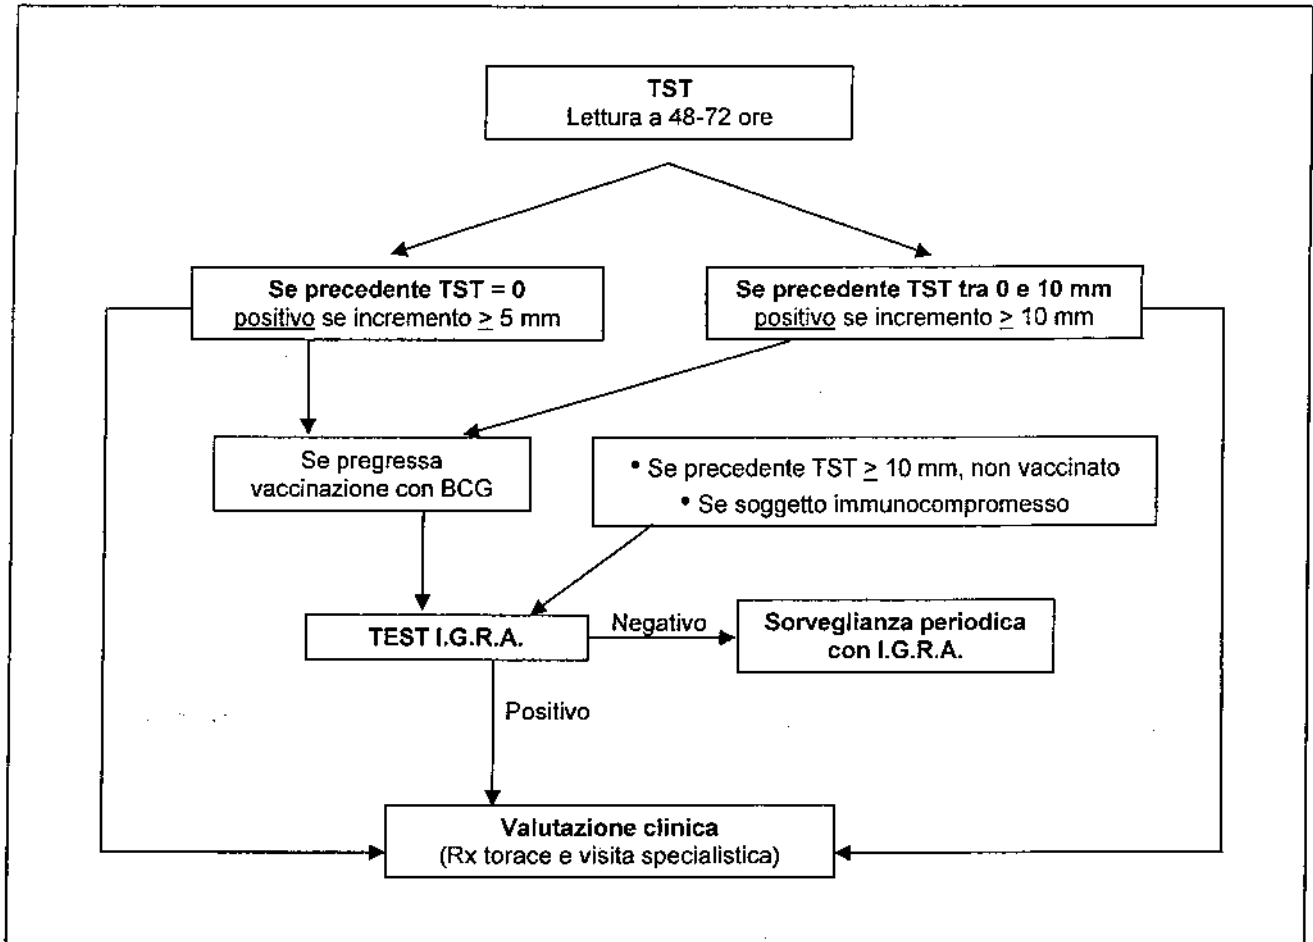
**TST**
Lettura a 48-72 ore

**Se precedente TST = 0**
positivo se incremento $\geq$ 5 mm

**Se precedente TST tra 0 e 10 mm**
positivo se incremento $\geq$ 10 mm

Se pregressa vaccinazione con BCG

• Se precedente TST $\geq$ 10 mm, non vaccinato
• Se soggetto immunocompromesso

**TEST I.G.R.A.**

Negativo

**Sorveglianza periodica con I.G.R.A.**

Positivo

**Valutazione clinica**
(Rx torace e visita specialistica)